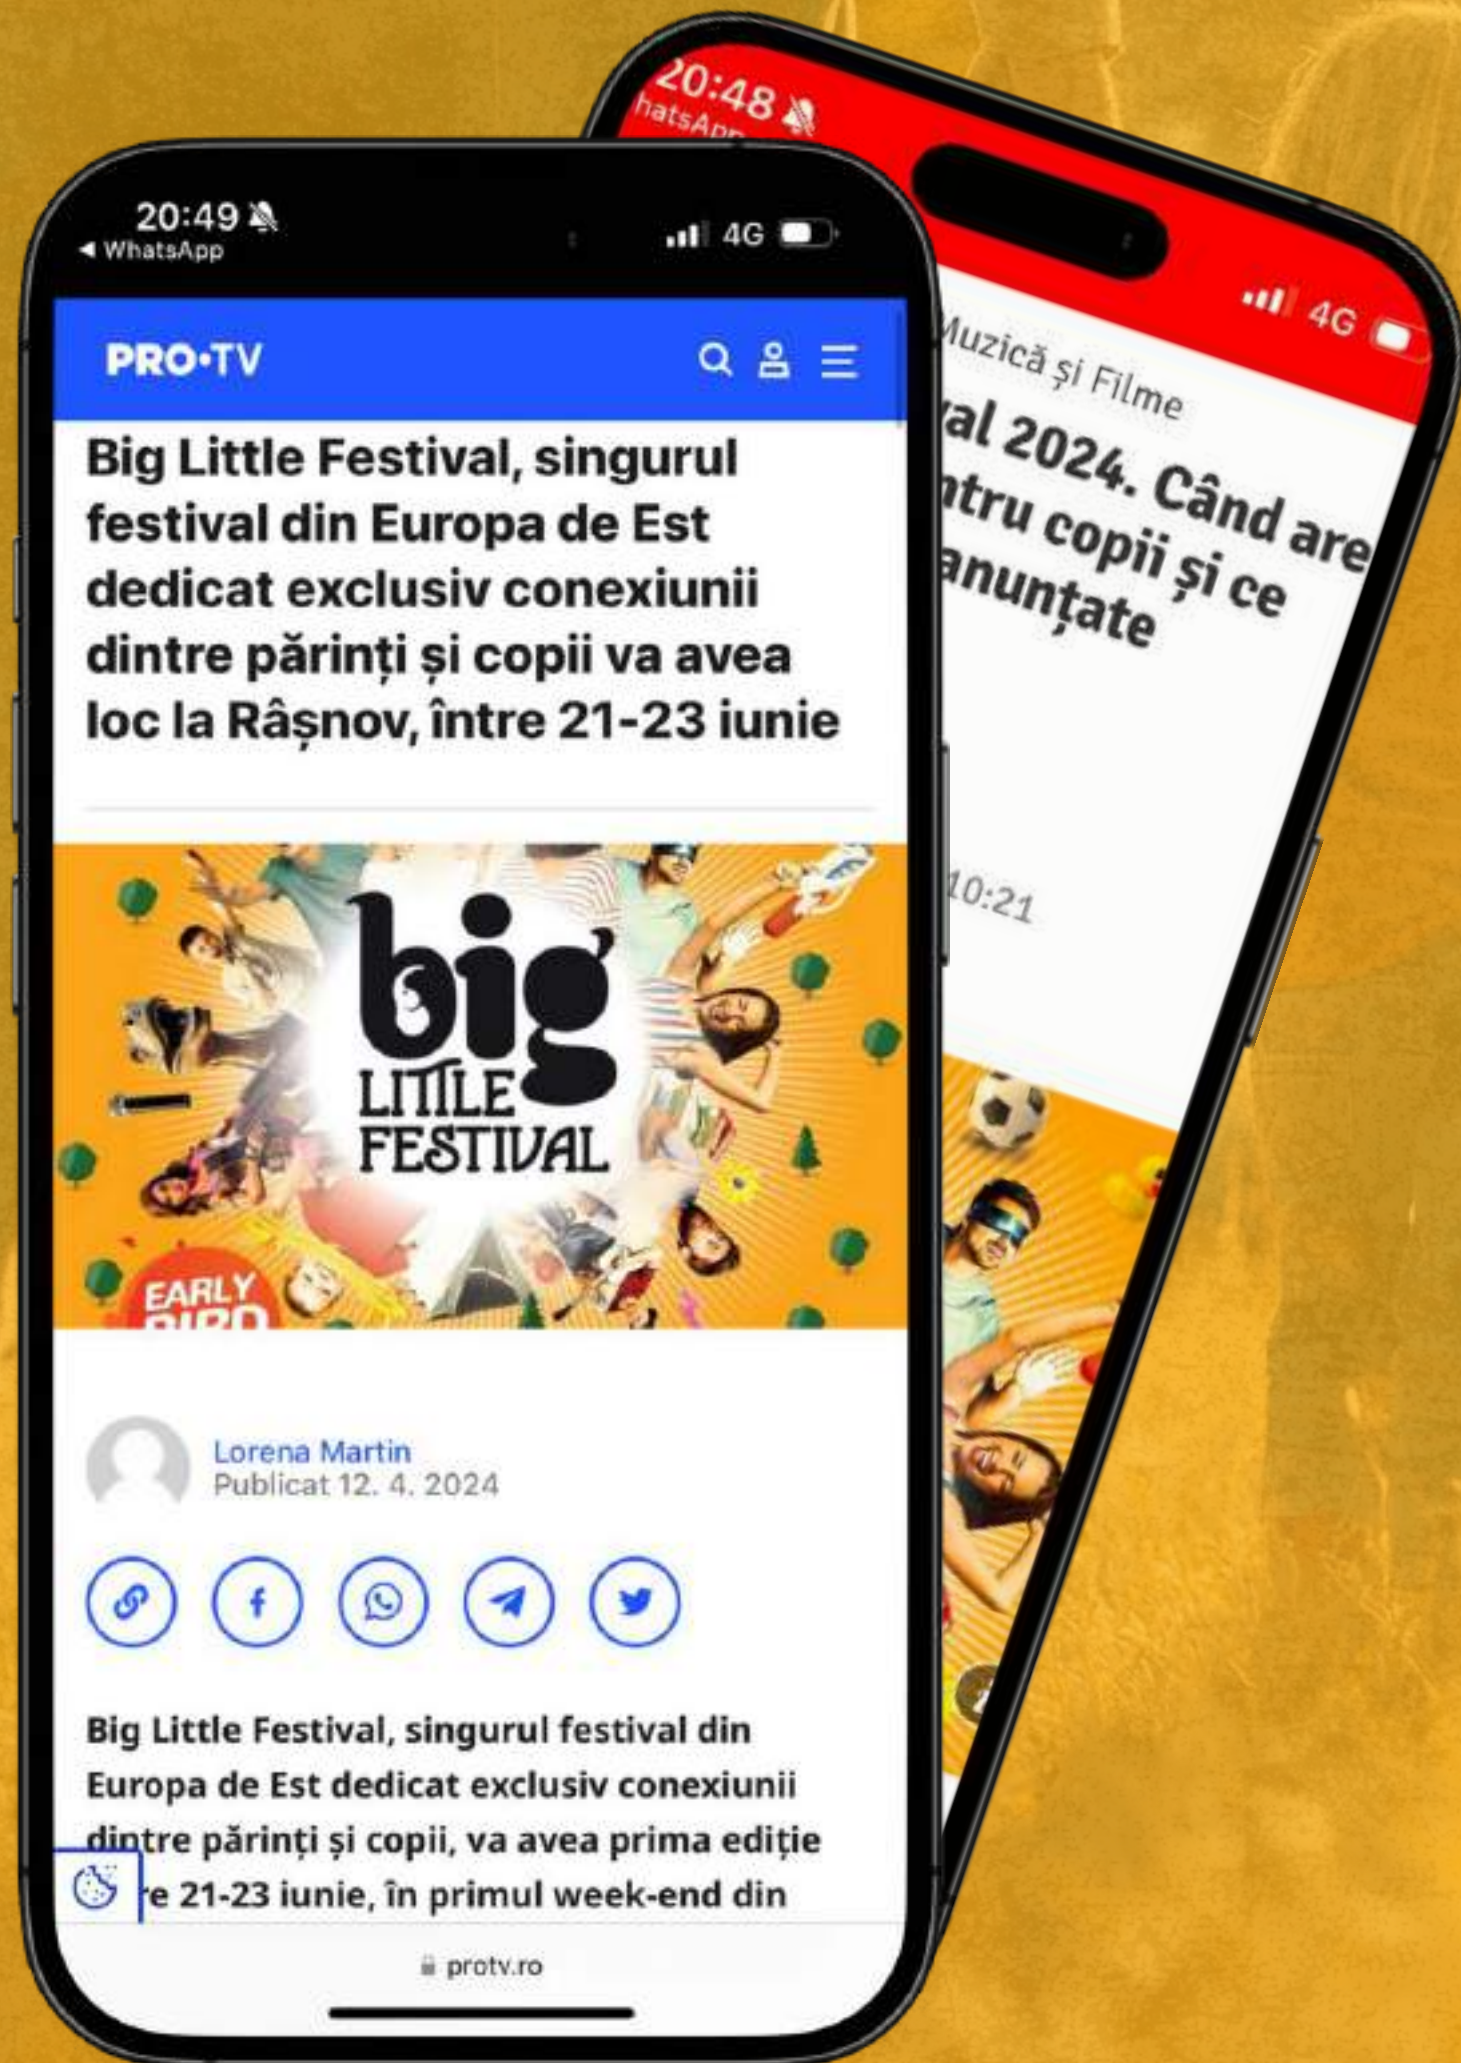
20:49
◀ WhatsApp
4G

PRO•TV

Big Little Festival, singurul festival din Europa de Est dedicat exclusiv conexiunii dintre părinți și copii va avea loc la Râșnov, între 21-23 iunie

big
LITTLE
FESTIVAL

EARLY
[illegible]

Lorena Martin
Publicat 12. 4. 2024

Big Little Festival, singurul festival din Europa de Est dedicat exclusiv conexiunii dintre părinți și copii, va avea prima ediție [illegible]e 21-23 iunie, în primul week-end din

protv.ro

20:48
hatsApp
4G

Muzică și Filme
al 2024. Când are
ntru copii și ce
anunțate

10:21